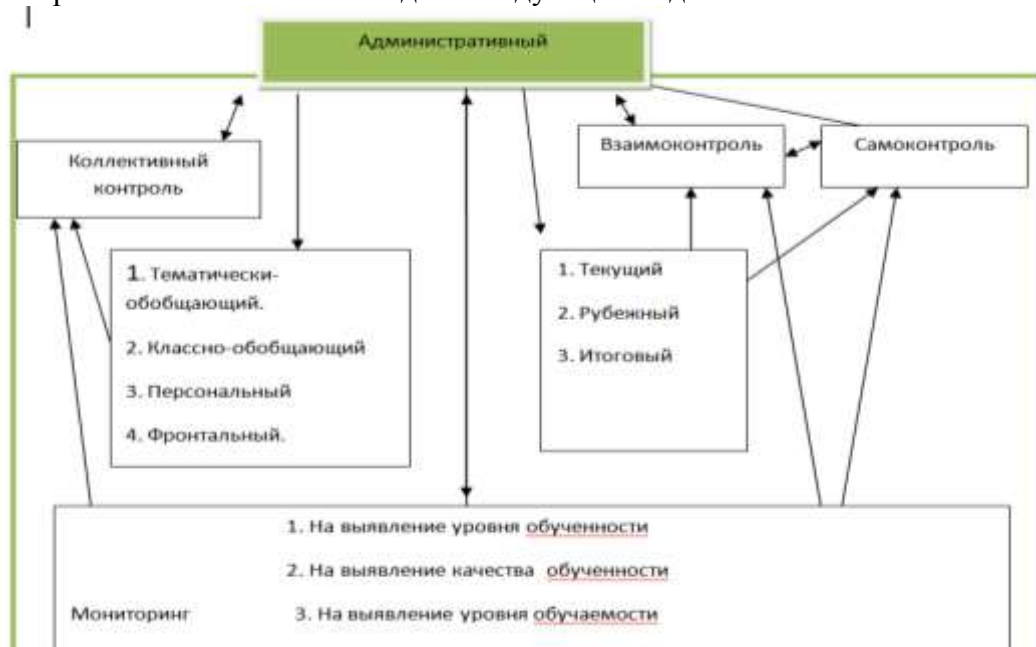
Административный

Коллективный контроль

Взаимоконтроль

Самоконтроль

1. Тематически-обобщающий.

2. Классно-обобщающий

3. Персональный

4. Фронтальный.

1. Текущий

2. Рубежный

3. Итоговый

1. На выявление уровня обученности

2. На выявление качества обученности

Мониторинг

3. На выявление уровня обучаемости